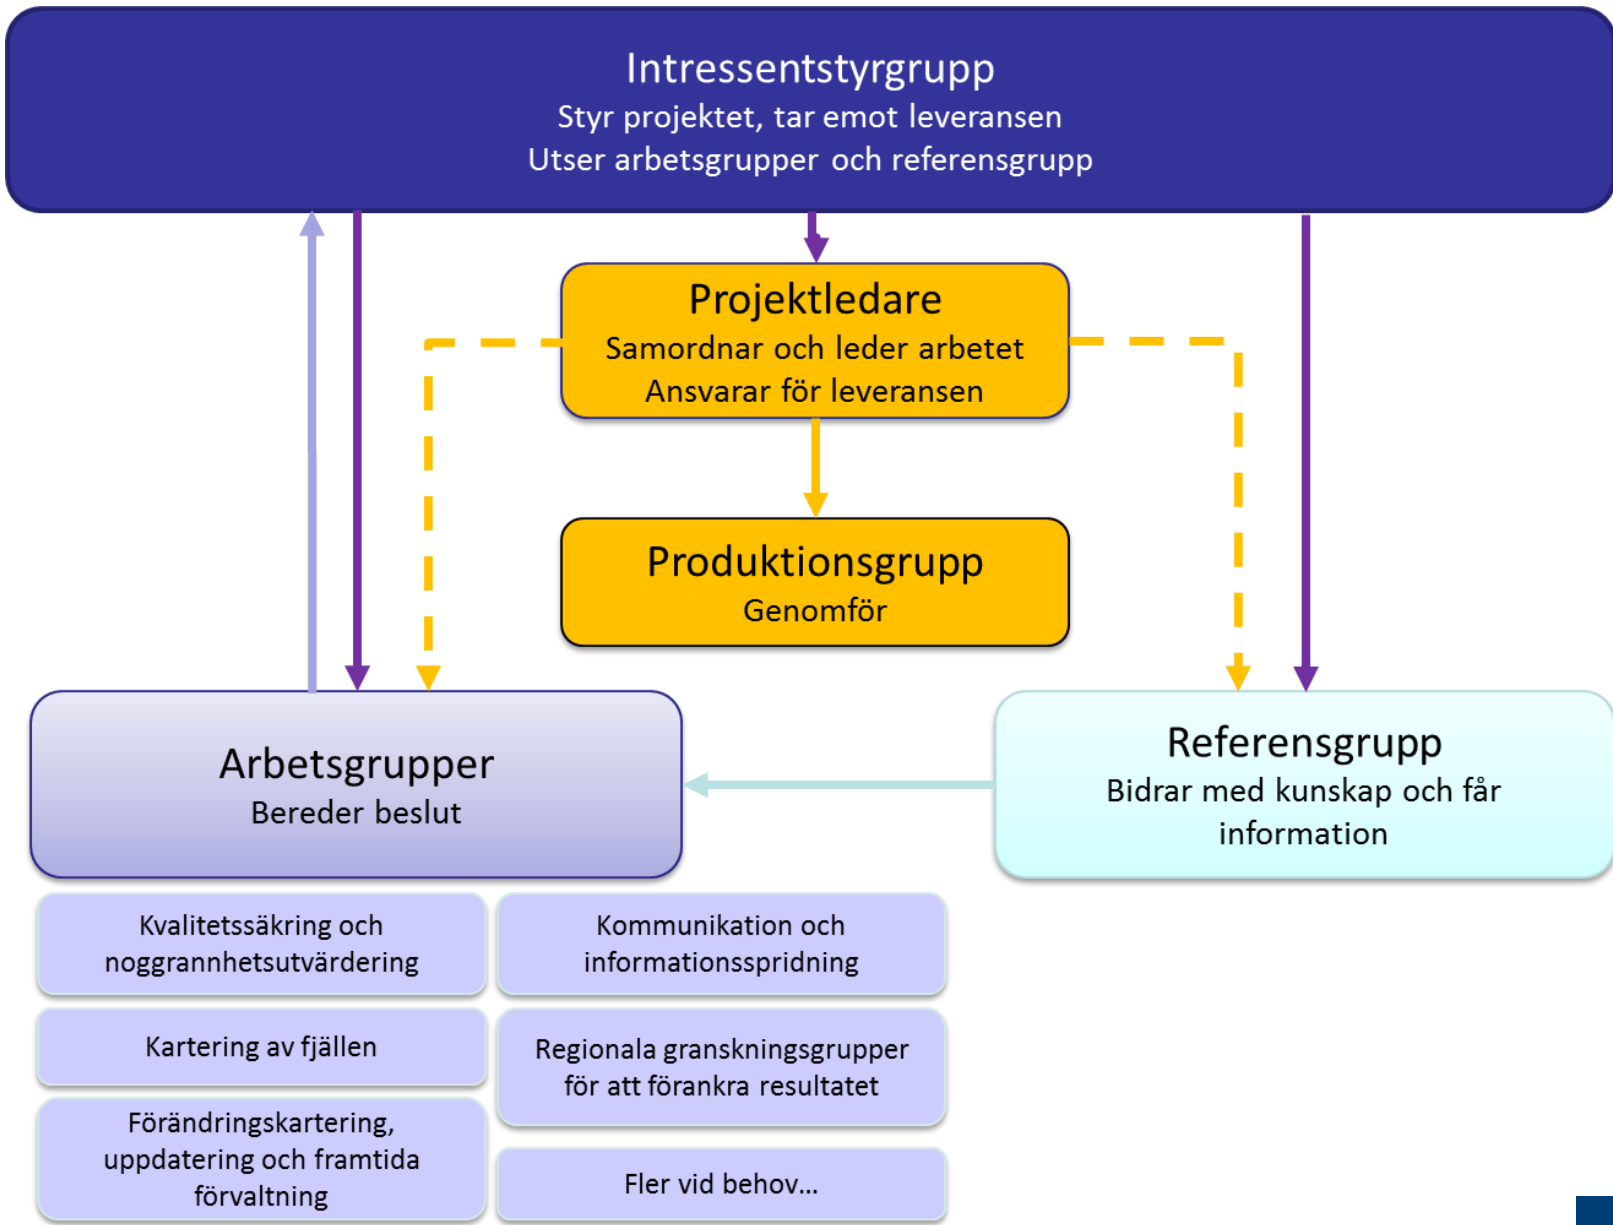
Intressentstyrgrupp
Styr projektet, tar emot leveransen
Utser arbetsgrupper och referensgrupp

Projektledare
Samordnar och leder arbetet
Ansvarar för leveransen

Produktionsgrupp
Genomför

Arbetsgrupper
Bereder beslut

Referensgrupp
Bidrar med kunskap och får information

Kvalitetssäkring och noggrannhetsutvärdering

Kommunikation och informationsspridning

Kartering av fjällen

Regionala granskningsgrupper för att förankra resultatet

Förändringskartering, uppdatering och framtida förvaltning

Fler vid behov...